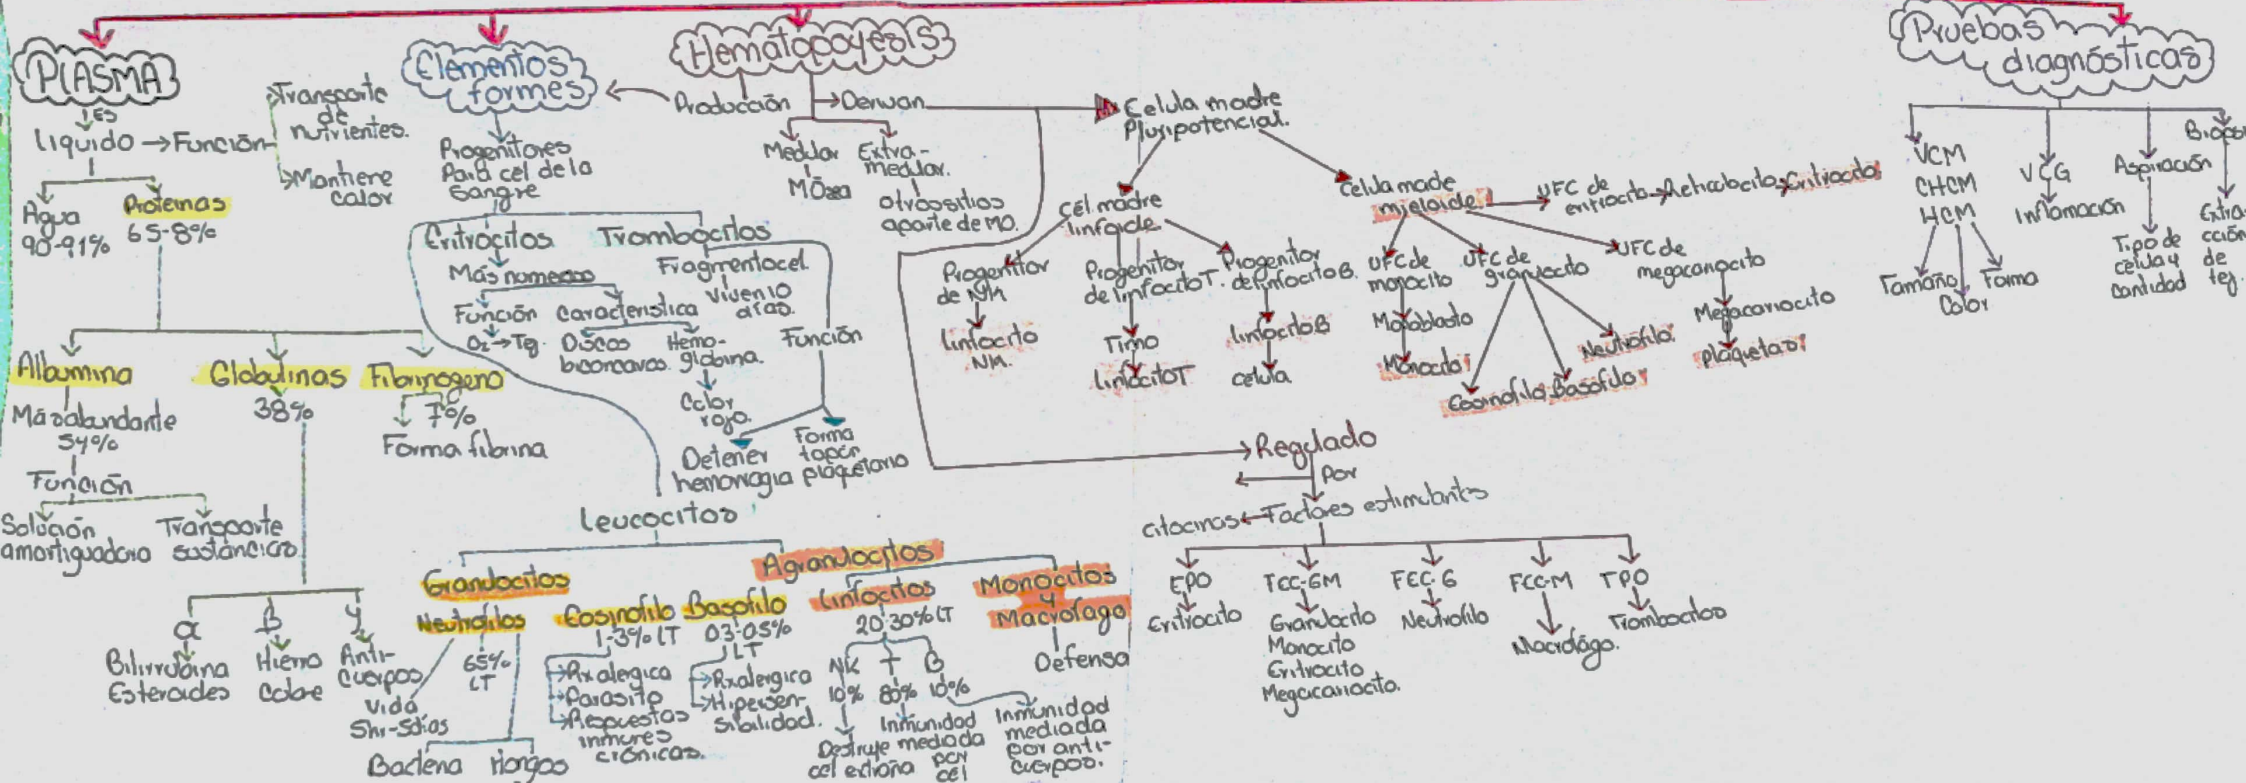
PLASMA
es
Liquido → Función
Transporte de nutrientes.
Mantiene calor
Agua 90-91%
Proteinas 6.5-8%
Albumina
Más abundante 54%
Función
Solución amortiguadora
Transporte sustancias
Globulinas 38%
α
Bilirrubina Esteroides
β
Hierro Cobre
γ
Anti-cuerpos
Fibrinogeno 7%
Forma fibrina

Elementos formes
Progenitores para cel de la sangre
Eritrocitos
Más numeroso
Función
O₂ → Tej.
Característica
Discos bicóncavos.
Hemo-globina.
Color rojo.
Trombocitos
Fragmento cel.
Viven 10 días.
Función
Detener hemorragia
Forma tapón plaquetario
Leucocitos
Granulocitos
Neutrófilos 65% LT
Vida 5hr-5días
Bacteria Hongos
Eosinofilo 1-3% LT
Rx alergica
Parasito
Respuestas inmunes crónicas.
Basofilo 0.3-0.5% LT
Rx alergica
Hipersensibilidad.
Agranulocitos
Linfocitos 20-30% LT
NK 10%
Destruye cel extraña
T 80%
Inmunidad mediada por cel
B 10%
Inmunidad mediada por anti-cuerpos.
Monocitos y Macrofago
Defensa

Hematopoyesis
Producción
Derivan
Medular
MÓsea
Extra-medular.
otros sitios aparte de MO.
Celula madre Pluripotencial.
cél madre linfoide
Progenitor de NK
linfocito NK.
Progenitor de linfocito T.
Timo
linfocitoT
Progenitor de linfocito B.
linfocito B
celula
Celula madre mieloide
UFC de eritrocito → Reticulocito → Eritrocito
UFC de monocito
Monoblasto
Monocito
UFC de granulocito
Eosinofilo
Basofilo
Neutrofilo.
UFC de megacariocito
Megacariocito
plaquetas
Regulado por
citocinas ← Factores estimulantes
EPO
Eritrocito
FEC-GM
Granulocito Monocito Eritrocito Megacariocito.
FEC-G
Neutrofilo
FEC-M
Macrófago.
TPO
Trombocitos

Pruebas diagnósticas
VCM
CHCM
HCM
Tamaño
Color
Forma
VCG
Inflamación
Aspiración
Tipo de celula y cantidad
Biopsia
Extracción de tej.